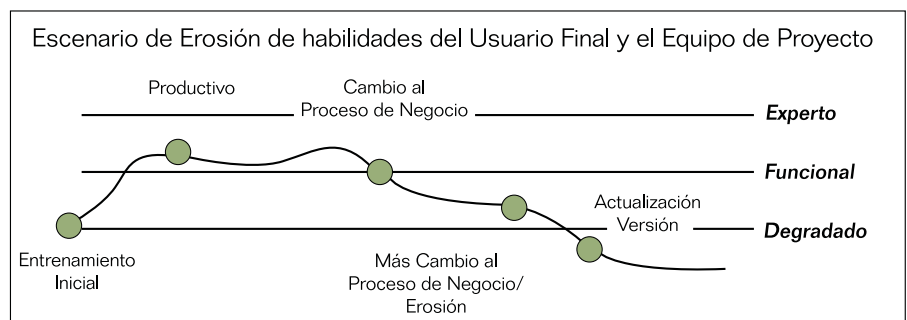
Escenario de Erosión de habilidades del Usuario Final y el Equipo de Proyecto

Productivo

Cambio al Proceso de Negocio

***Experto***

***Funcional***

Actualización Versión

***Degradado***

Entrenamiento Inicial

Más Cambio al Proceso de Negocio/ Erosión